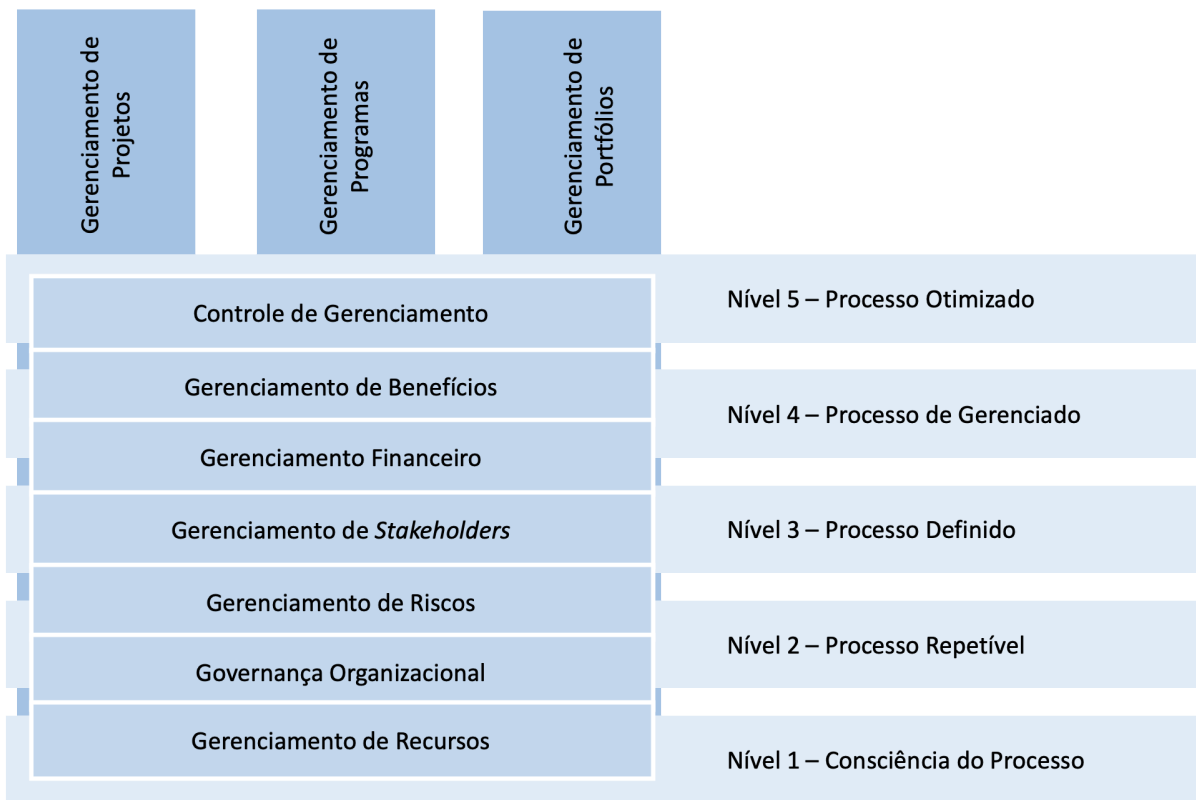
Gerenciamento de Projetos

Gerenciamento de Programas

Gerenciamento de Portfólios

Controle de Gerenciamento

Nível 5 – Processo Otimizado

Gerenciamento de Benefícios

Nível 4 – Processo de Gerenciado

Gerenciamento Financeiro

Gerenciamento de *Stakeholders*

Nível 3 – Processo Definido

Gerenciamento de Riscos

Nível 2 – Processo Repetível

Governança Organizacional

Gerenciamento de Recursos

Nível 1 – Consciência do Processo